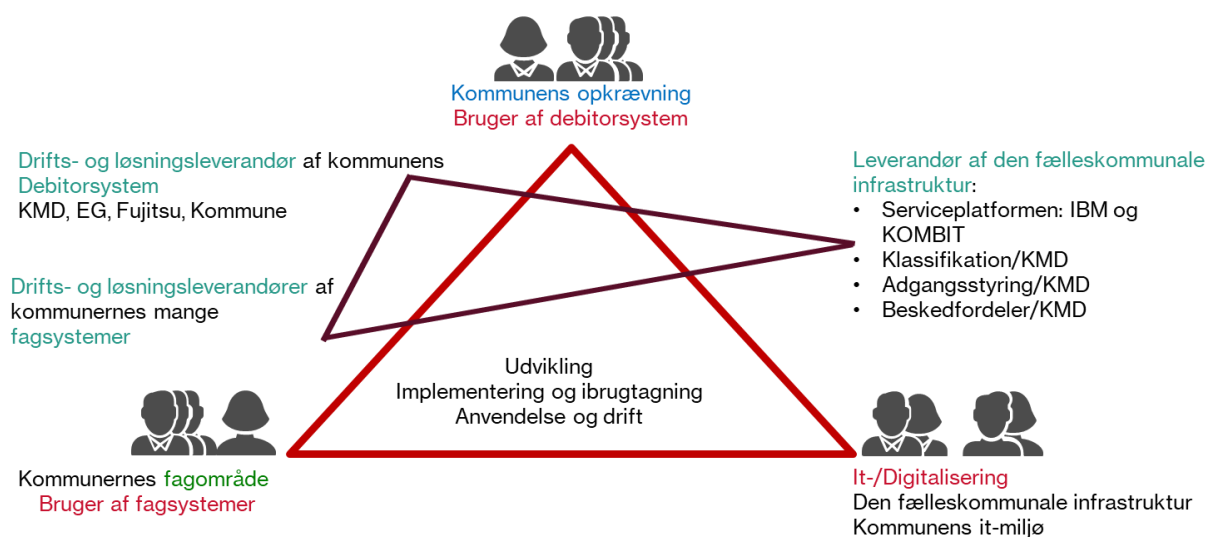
Kommunens opkrævning
Bruger af debitorsystem

Drifts- og løsningsleverandør af kommunens Debitorsystem
KMD, EG, Fujitsu, Kommune

Leverandør af den fælleskommunale infrastruktur:
- Serviceplatformen: IBM og KOMBIT
- Klassifikation/KMD
- Adgangsstyring/KMD
- Beskedfordeler/KMD

Drifts- og løsningsleverandører af kommunernes mange fagsystemer

Udvikling
Implementering og ibrugtagning
Anvendelse og drift

Kommunernes fagområde
Bruger af fagsystemer

It-/Digitalisering
Den fælleskommunale infrastruktur
Kommunens it-miljø